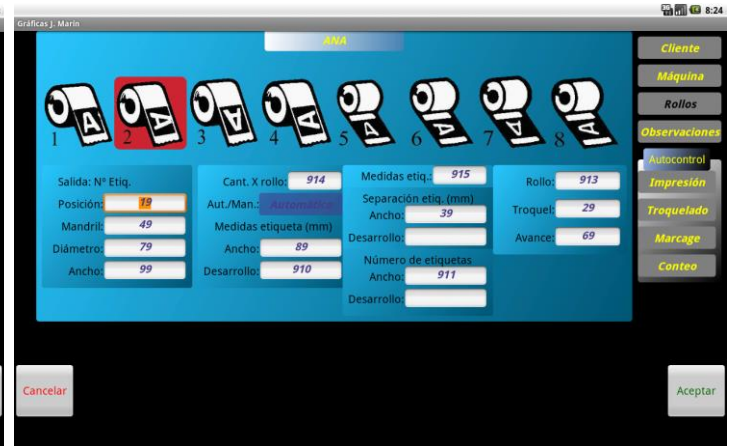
Gráficas J. Marín

8:24

ANA

Cliente
Máquina
Rollos
Observaciones
Autocontrol
Impresión
Troquelado
Marcage
Conteo

1 2 3 4 5 6 7 8

Salida: Nº Etiq.
Posición: 19
Mandril: 49
Diámetro: 79
Ancho: 99

Cant. X rollo: 914
Aut./Man.: Automatico
Medidas etiqueta (mm)
Ancho: 89
Desarrollo: 910

Medidas etiq.: 915
Separación etiq. (mm)
Ancho: 39
Desarrollo:
Número de etiquetas
Ancho: 911
Desarrollo:

Rollo: 913
Troquel: 29
Avance: 69

Cancelar
Aceptar